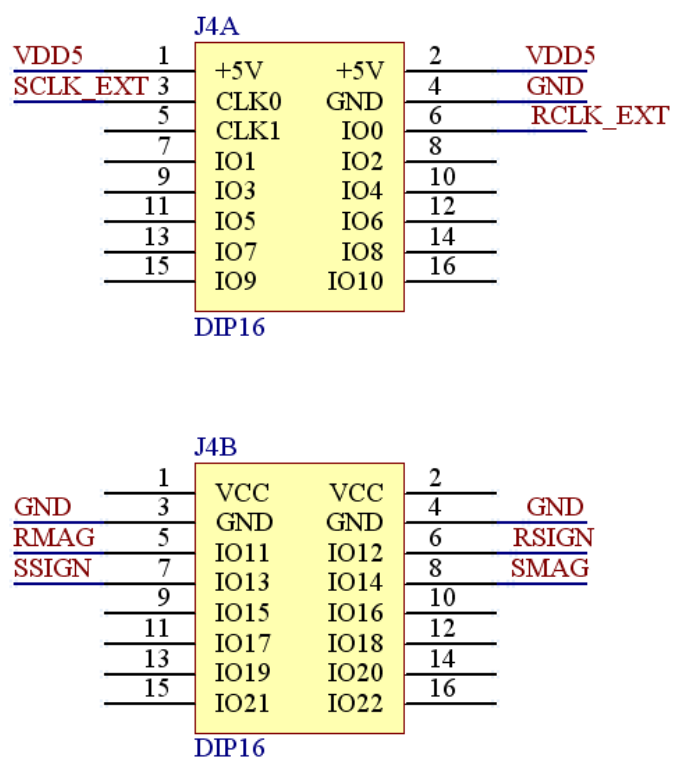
J4A

VDD5 1 +5V +5V 2 VDD5
SCLK_EXT 3 CLK0 GND 4 GND
5 CLK1 IO0 6 RCLK_EXT
7 IO1 IO2 8
9 IO3 IO4 10
11 IO5 IO6 12
13 IO7 IO8 14
15 IO9 IO10 16

DIP16

J4B

1 VCC VCC 2
GND 3 GND GND 4 GND
RMAG 5 IO11 IO12 6 RSIGN
SSIGN 7 IO13 IO14 8 SMAG
9 IO15 IO16 10
11 IO17 IO18 12
13 IO19 IO20 14
15 IO21 IO22 16

DIP16